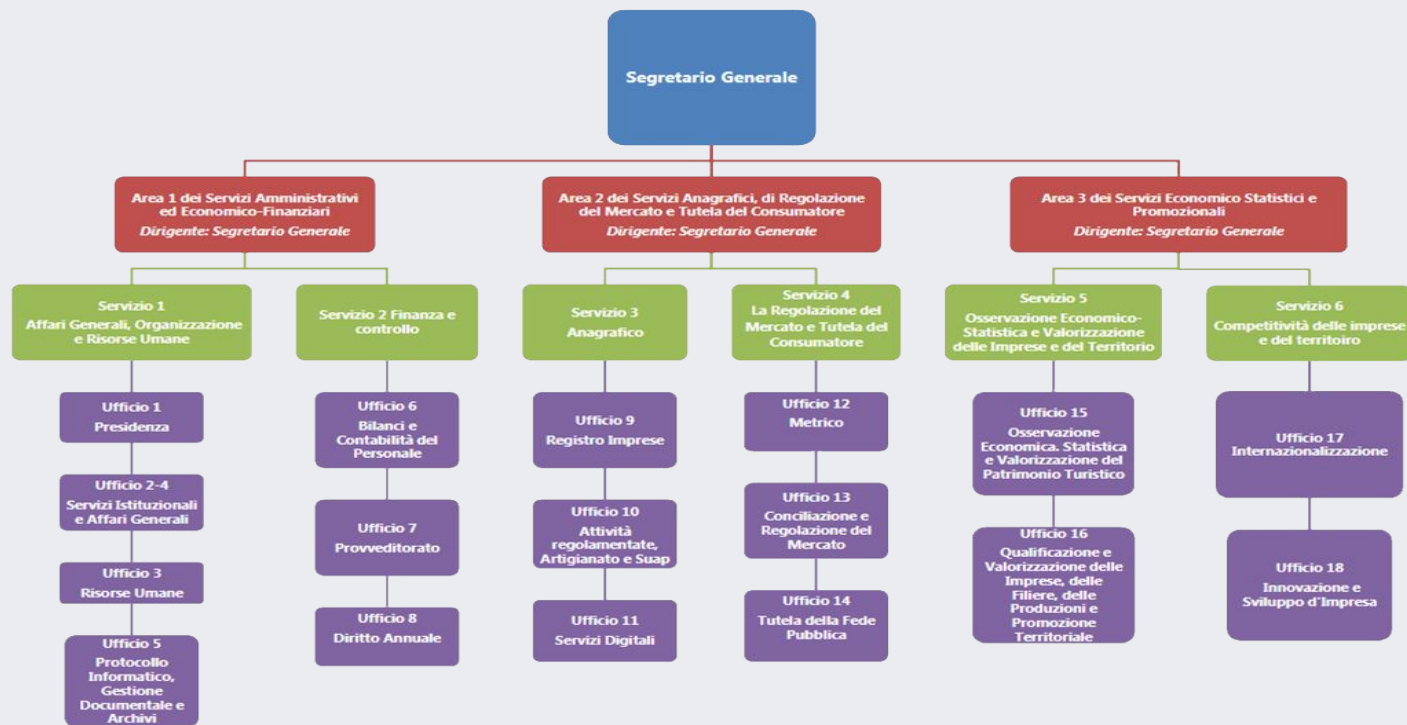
Segretario Generale

Area 1 dei Servizi Amministrativi ed Economico-Finanziari
Dirigente: Segretario Generale

Servizio 1
Affari Generali, Organizzazione e Risorse Umane

Ufficio 1
Presidenza

Ufficio 2-4
Servizi Istituzionali e Affari Generali

Ufficio 3
Risorse Umane

Ufficio 5
Protocollo Informatico, Gestione Documentale e Archivi

Servizio 2 Finanza e controllo

Ufficio 6
Bilanci e Contabilità del Personale

Ufficio 7
Provveditorato

Ufficio 8
Diritto Annuale

Area 2 dei Servizi Anagrafici, di Regolazione del Mercato e Tutela del Consumatore
Dirigente: Segretario Generale

Servizio 3
Anagrafico

Ufficio 9
Registro Imprese

Ufficio 10
Attività regolamentate, Artigianato e Suap

Ufficio 11
Servizi Digitali

Servizio 4
La Regolazione del Mercato e Tutela del Consumatore

Ufficio 12
Metrico

Ufficio 13
Conciliazione e Regolazione del Mercato

Ufficio 14
Tutela della Fede Pubblica

Area 3 dei Servizi Economico Statistici e Promozionali
Dirigente: Segretario Generale

Servizio 5
Osservazione Economico-Statistica e Valorizzazione delle Imprese e del Territorio

Ufficio 15
Osservazione Economica, Statistica e Valorizzazione del Patrimonio Turistico

Ufficio 16
Qualificazione e Valorizzazione delle Imprese, delle Filiere, delle Produzioni e Promozione Territoriale

Servizio 6
Competitività delle imprese e del territoiro

Ufficio 17
Internazionalizzazione

Ufficio 18
Innovazione e Sviluppo d'Impresa